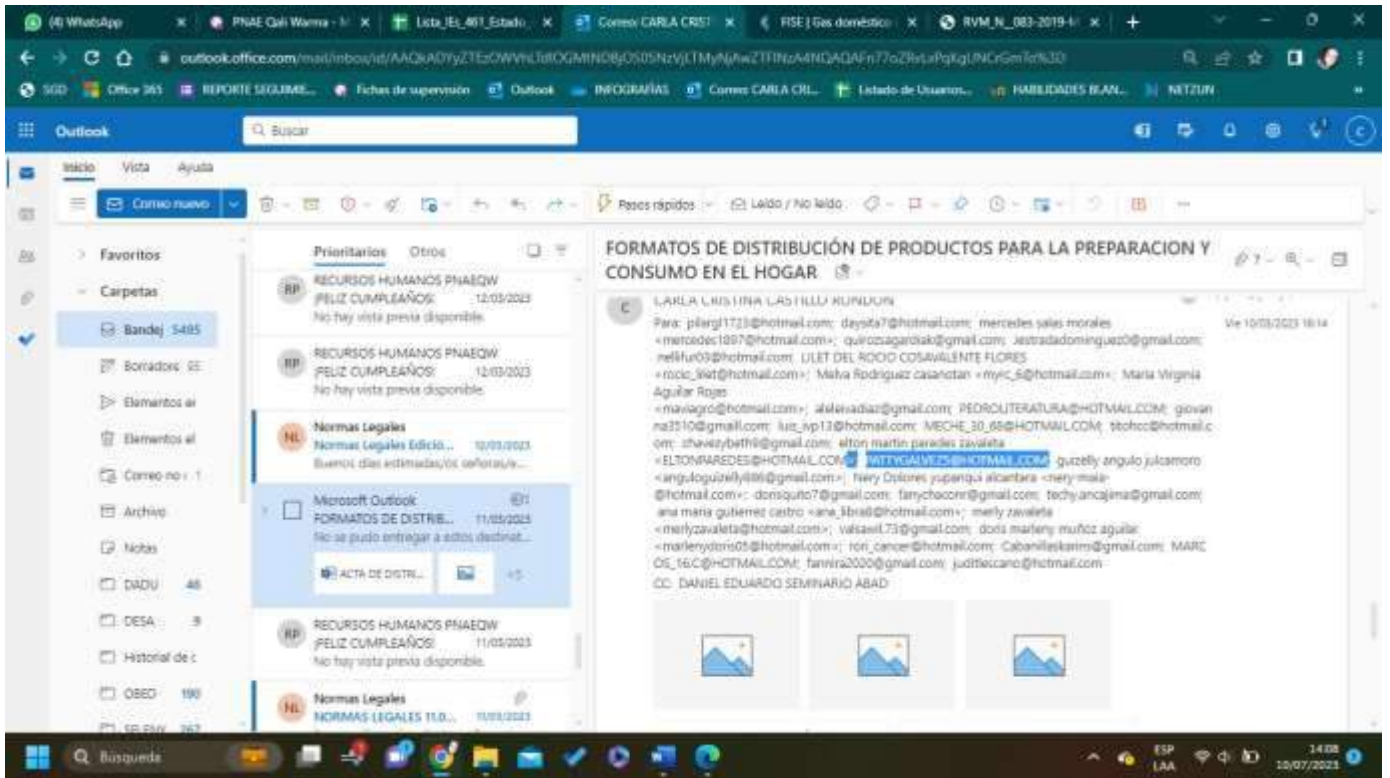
(4) WhatsApp | PNAE Qali Warma - M | Lista_IEs_461_Estado | Correo: CARLA CRISTI | FISE | Gas doméstico | RVM_N_083-2019-M | +

outlook.office.com/mail/inbox/id/AAQkADYyZTEzOWVhLTdlOGMtNDBjOS05NzVjLTMyNjAwZTFlNzA4NQAQAFn77oZRvLxPqKgUNCrGmTo%3D

SGD | Office 365 | REPORTE SEGUIMIE... | Fichas de supervisión | Outlook | INFOGRAFIAS | Correo: CARLA CRI... | Listado de Usuarios... | HABILIDADES BLAN... | NETZUN

Outlook | Buscar

Inicio | Vista | Ayuda

Correo nuevo | Pasos rápidos | Leído / No leído

Favoritos
Carpetas
Bandej 5495
Borradores 55
Elementos ei
Elementos el
Correo no 1
Archivo
Notas
DADU 46
DESA 9
Historial de c
OBEO 190
SP-PNV 267

Prioritarios | Otros

RP RECURSOS HUMANOS PNAEQW
¡FELIZ CUMPLEAÑOS! 12/03/2023
No hay vista previa disponible.

RP RECURSOS HUMANOS PNAEQW
¡FELIZ CUMPLEAÑOS! 12/03/2023
No hay vista previa disponible.

NL Normas Legales
Normas Legales Edició... 12/03/2023
Buenos días estimadas/os señoras/e...

Microsoft Outlook
FORMATOS DE DISTRIB... 11/03/2023
No se pudo entregar a estos destinat...
ACTA DE DISTRI... +5

RP RECURSOS HUMANOS PNAEQW
¡FELIZ CUMPLEAÑOS! 11/03/2023
No hay vista previa disponible.

NL Normas Legales
NORMAS LEGALES 11.0... 11/03/2023

FORMATOS DE DISTRIBUCIÓN DE PRODUCTOS PARA LA PREPARACION Y CONSUMO EN EL HOGAR

CARLA CRISTINA CASTILLO RONDON
Vie 10/03/2023 18:14
Para: pilargl1723@hotmail.com; daysita7@hotmail.com; mercedes salas morales <mercedes1897@hotmail.com>; quirozsagardiak@gmail.com; Jestradadominguez0@gmail.com; nellifur03@hotmail.com; LILET DEL ROCIO COSAVALENTE FLORES <rocio_lilet@hotmail.com>; Melva Rodriguez casanotan <myrc_6@hotmail.com>; Maria Virginia Aguilar Rojas <maviagro@hotmail.com>; aleleivadiaz@gmail.com; PEDROLITERATURA@HOTMAIL.COM; giovanna3510@gmail.com; luis_vp13@hotmail.com; MECHE_30_68@HOTMAIL.COM; titohcc@hotmail.com; chavezybeth@gmail.com; elton martin paredes zavaleta <ELTONPAREDES@HOTMAIL.COM>; WITTYGALVEZ5@HOTMAIL.COM; guzelly angulo julcamoro <anguloguzelly886@gmail.com>; Nery Dolores yupanqui alcantara <nery-mala-@hotmail.com>; donsquito7@gmail.com; fanychacconr@gmail.com; techyancajima@gmail.com; ana maria gutierrez castro <ana_libra@hotmail.com>; merly zavaleta <merlyzavaleta@hotmail.com>; valsaxil.73@gmail.com; doris marleny muñoz aguilar <marlenydoris05@hotmail.com>; rori_cancer@hotmail.com; Cabanillaskarim@gmail.com; MARCOS_16C@HOTMAIL.COM; fannira2020@gmail.com; juditteccano@hotmail.com
CC: DANIEL EDUARDO SEMINARIO ABAD

Búsqueda
ESP LAA 14:08 10/07/2023